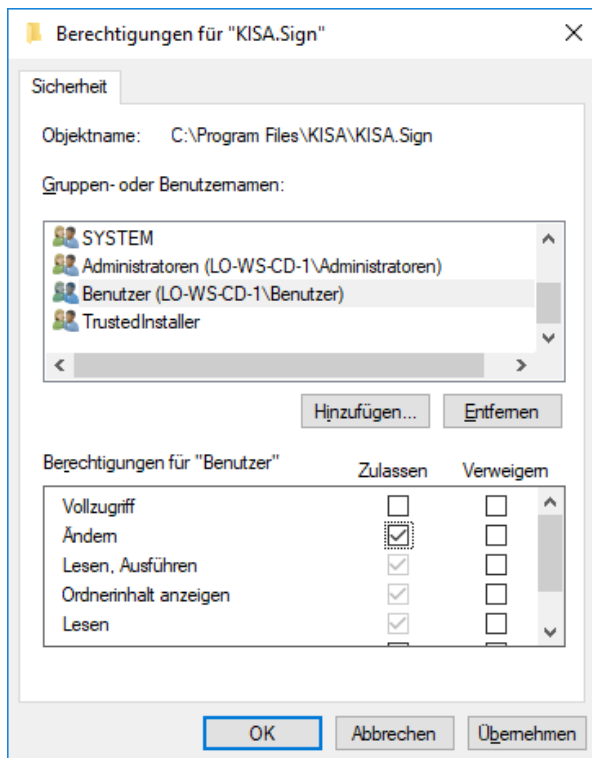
Berechtigungen für "KISA.Sign"

Sicherheit

Objektname: C:\Program Files\KISA\KISA.Sign

Gruppen- oder Benutzernamen:

SYSTEM
Administratoren (LO-WS-CD-1\Administratoren)
Benutzer (LO-WS-CD-1\Benutzer)
TrustedInstaller

Hinzufügen... Entfernen

Berechtigungen für "Benutzer"

| | Zulassen | Verweigern |
|---|---|---|
| Vollzugriff | | |
| Ändern | | |
| Lesen, Ausführen | | |
| Ordnerinhalt anzeigen | | |
| Lesen | | |

OK Abbrechen Übernehmen